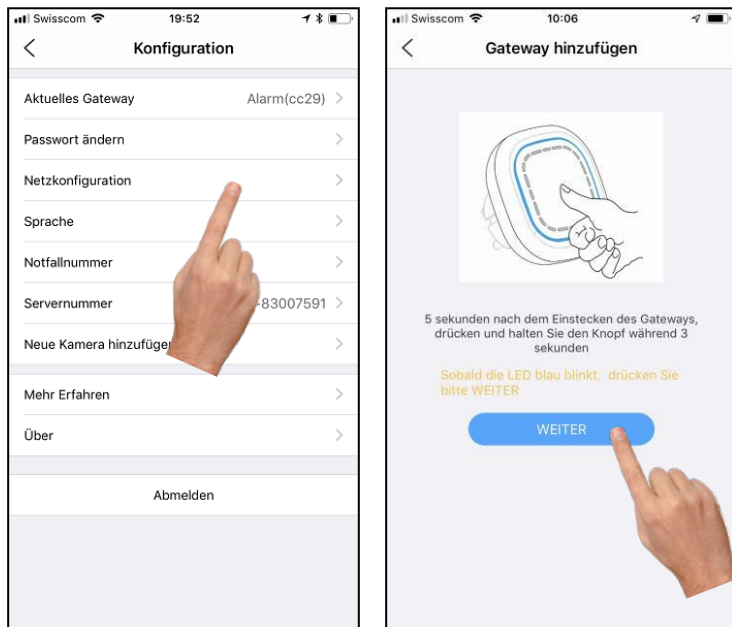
Swisscom 19:52

Konfiguration

Aktuelles Gateway Alarm(cc29)

Passwort ändern

Netzkonfiguration

Sprache

Notfallnummer

Servernummer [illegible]-83007591

Neue Kamera hinzufüge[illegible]

Mehr Erfahren

Über

Abmelden

Swisscom 10:06

Gateway hinzufügen

5 sekunden nach dem Einstecken des Gateways, drücken und halten Sie den Knopf während 3 sekunden

Sobald die LED blau blinkt, drücken Sie bitte WEITER

WEITER